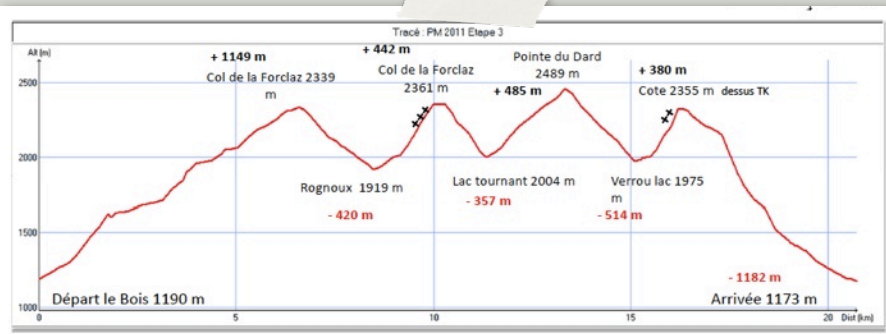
Tracé : PM 2011 Etape 3

Alt (m)

+ 1149 m

Col de la Forclaz 2339 m

+ 442 m

Col de la Forclaz 2361 m

Pointe du Dard 2489 m

+ 485 m

+ 380 m

Cote 2355 m dessus TK

Rognoux 1919 m

- 420 m

Lac tournant 2004 m

- 357 m

Verrou lac 1975 m

- 514 m

- 1182 m

Départ le Bois 1190 m

Arrivée 1173 m

2500

2000

1500

1000

0

5

10

15

20

Dist (km)